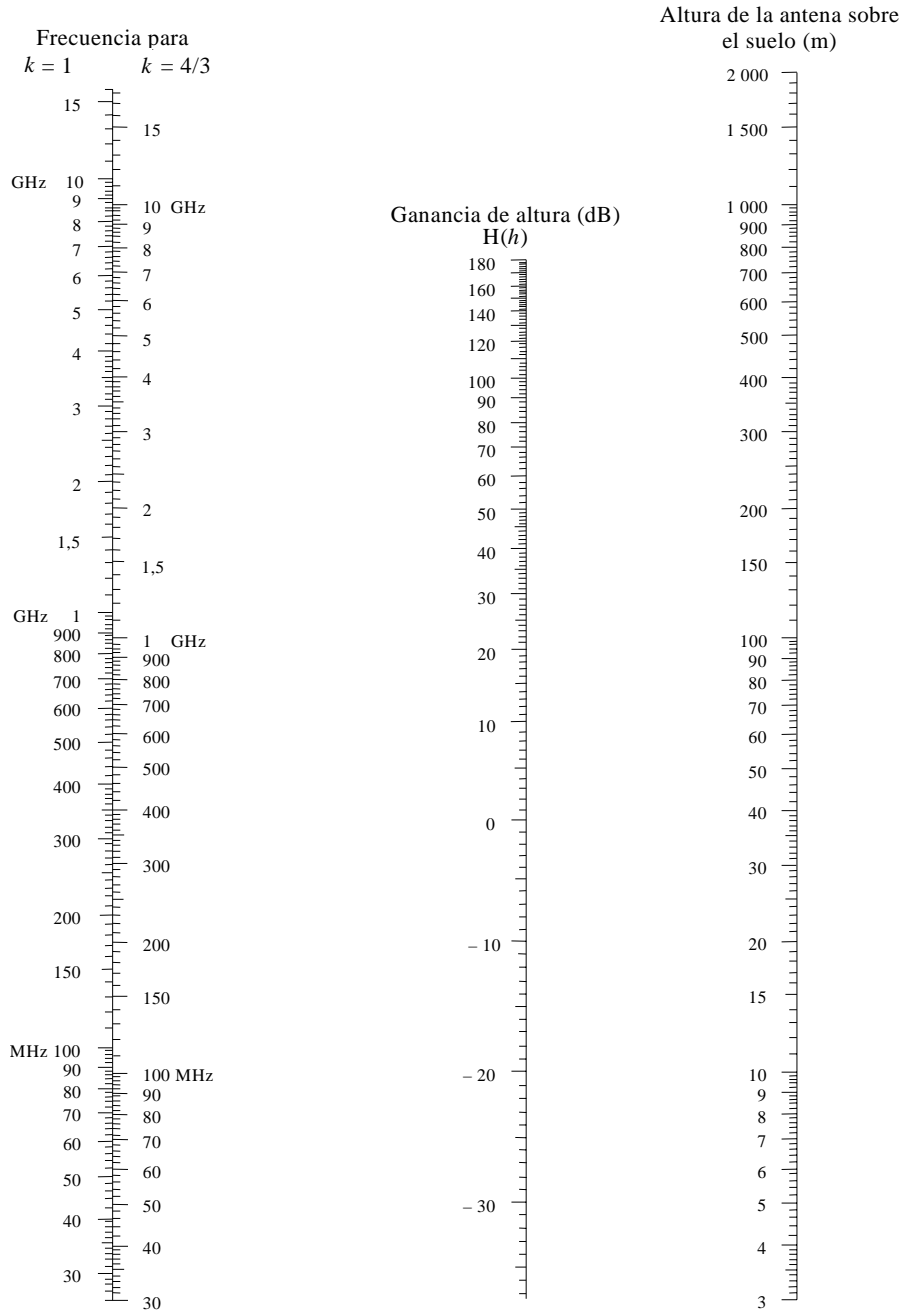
Frecuencia para
$k = 1$ $k = 4/3$

15
15
GHz 10
9
10 GHz
8
9
7
8
6
7
5
6
5
4
4
3
3
2
2
1,5
1,5
GHz 1
900
1 GHz
800
900
700
800
600
700
500
600
500
400
400
300
300
200
200
150
150
MHz 100
90
100 MHz
80
90
70
80
60
70
50
60
40
50
30
40
30

Ganancia de altura (dB)
H($h$)
180
160
140
120
100
90
80
70
60
50
40
30
20
10
0
– 10
– 20
– 30

Altura de la antena sobre el suelo (m)
2 000
1 500
1 000
900
800
700
600
500
400
300
200
150
100
90
80
70
60
50
40
30
20
15
10
9
8
7
6
5
4
3